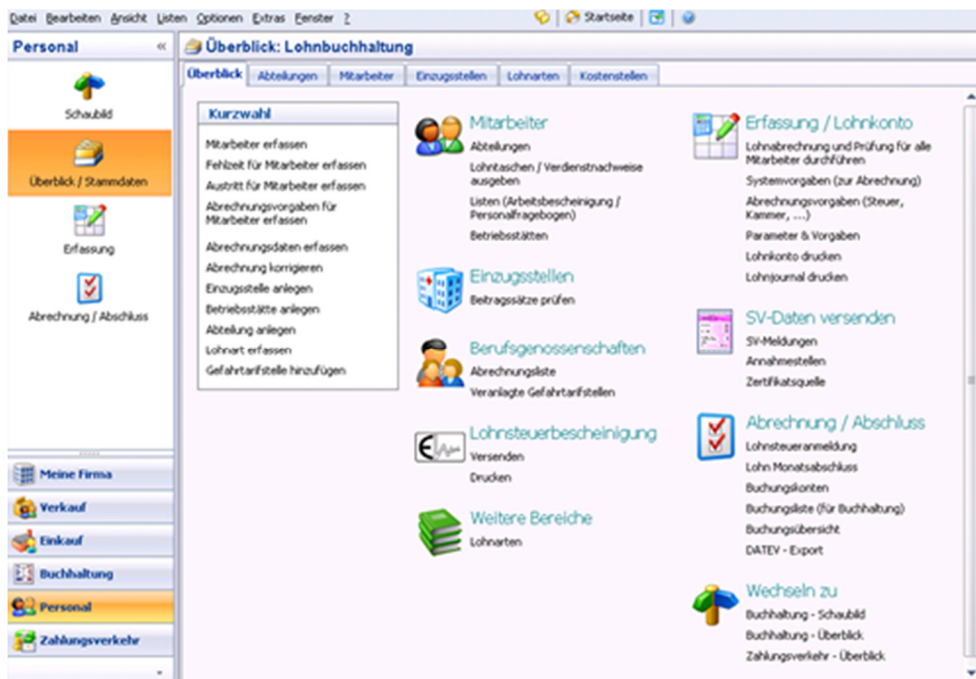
Datei Bearbeiten Ansicht Listen Optionen Extras Fenster ?

Startseite

Personal «

Schaubild

Überblick / Stammdaten

Erfassung

Abrechnung / Abschluss

Meine Firma

Verkauf

Einkauf

Buchhaltung

Personal

Zahlungsverkehr

Überblick: Lohnbuchhaltung

Überblick | Abteilungen | Mitarbeiter | Einzugsstellen | Lohnarten | Kostenstellen

Kurzwahl

Mitarbeiter erfassen
Fehlzeit für Mitarbeiter erfassen
Austritt für Mitarbeiter erfassen
Abrechnungsvorgaben für Mitarbeiter erfassen
Abrechnungsdaten erfassen
Abrechnung korrigieren
Einzugsstelle anlegen
Betriebsstätte anlegen
Abteilung anlegen
Lohnart erfassen
Gefahrtarifstelle hinzufügen

Mitarbeiter
Abteilungen
Lohntaschen / Verdienstnachweise ausgeben
Listen (Arbeitsbescheinigung / Personalfragebogen)
Betriebsstätten

Einzugsstellen
Beitragssätze prüfen

Berufsgenossenschaften
Abrechnungsliste
Veranlagte Gefahrtarifstellen

Lohnsteuerbescheinigung
Versenden
Drucken

Weitere Bereiche
Lohnarten

Erfassung / Lohnkonto
Lohnabrechnung und Prüfung für alle Mitarbeiter durchführen
Systemvorgaben (zur Abrechnung)
Abrechnungsvorgaben (Steuer, Kammer, ...)
Parameter & Vorgaben
Lohnkonto drucken
Lohnjournal drucken

SV-Daten versenden
SV-Meldungen
Annahmestellen
Zertifikatsquelle

Abrechnung / Abschluss
Lohnsteueranmeldung
Lohn Monatsabschluss
Buchungskonten
Buchungsliste (für Buchhaltung)
Buchungsübersicht
DATEV - Export

Wechseln zu
Buchhaltung - Schaubild
Buchhaltung - Überblick
Zahlungsverkehr - Überblick